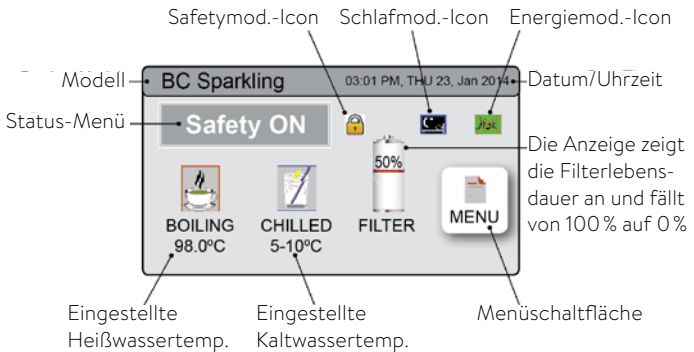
Safetymod.-Icon
Schlafmod.-Icon
Energiemod.-Icon
Modell
BC Sparkling
03:01 PM, THU 23, Jan 2014
Datum/Uhrzeit
Status-Menü
Safety ON
50%
Die Anzeige zeigt die Filterlebensdauer an und fällt von 100 % auf 0 %
BOILING
98.0ºC
CHILLED
5-10ºC
FILTER
MENU
Eingestellte Heißwassertemp.
Eingestellte Kaltwassertemp.
Menüschaltfläche